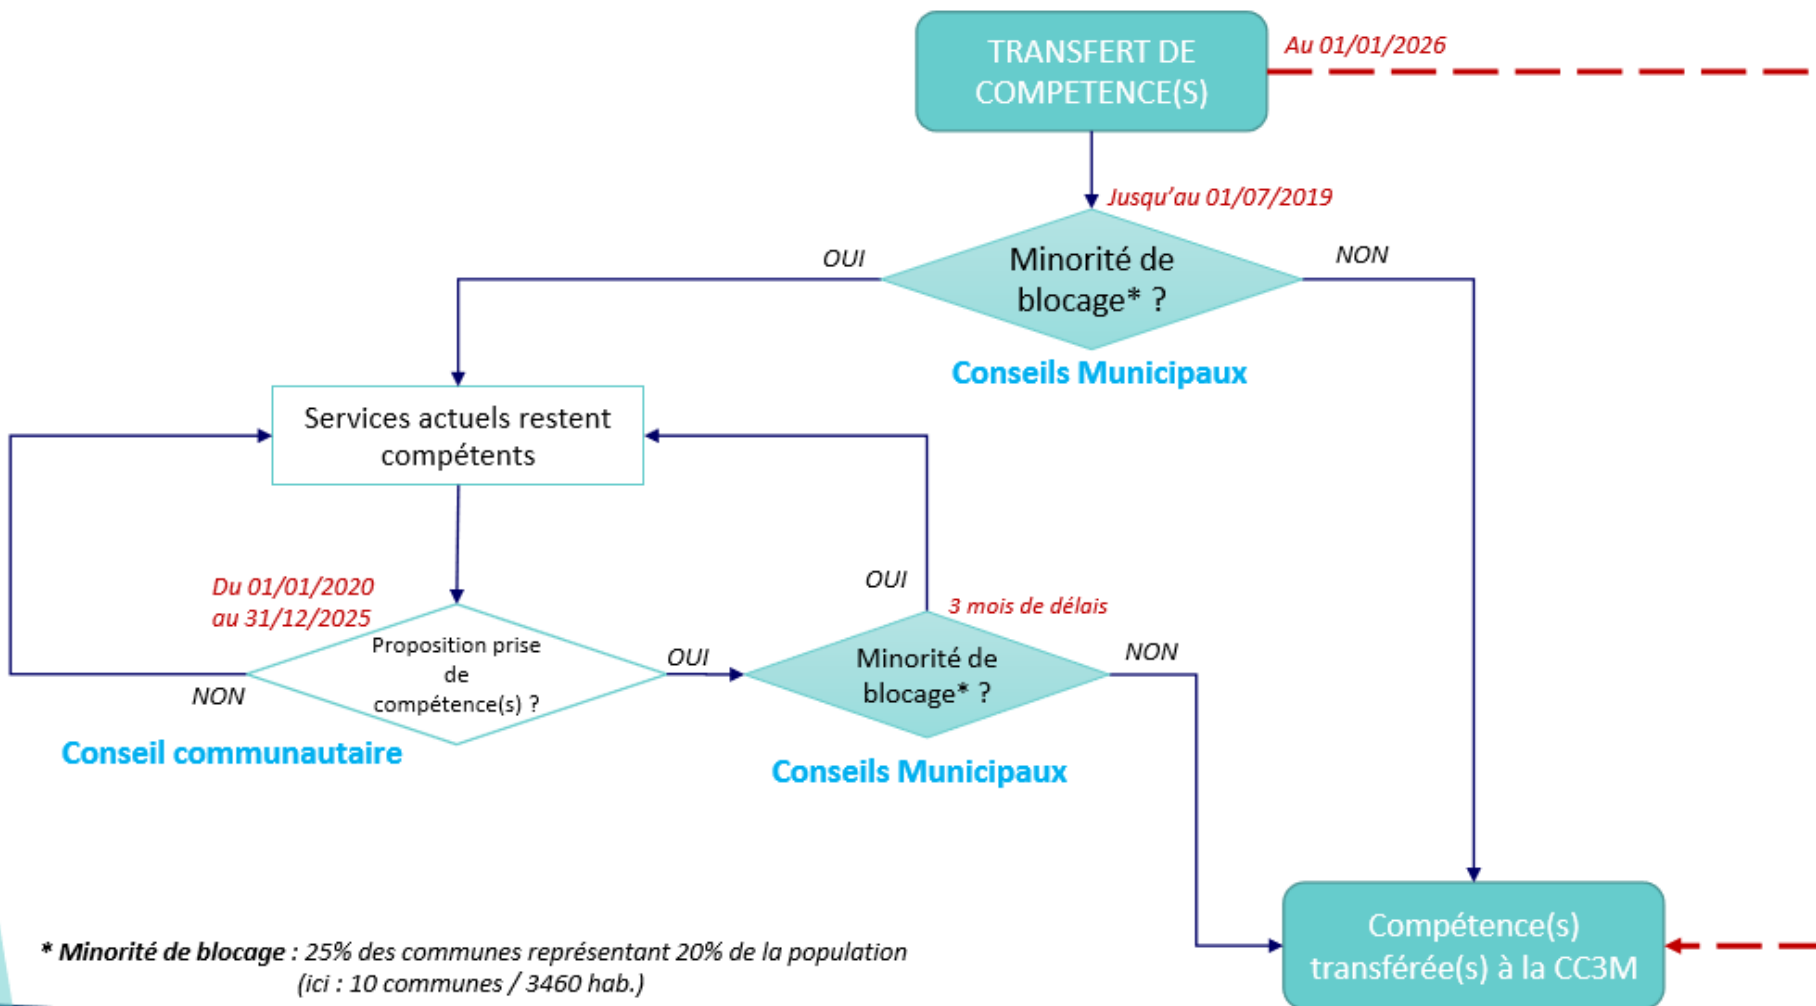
TRANSFERT DE COMPETENCE(S)

Au 01/01/2026

Jusqu'au 01/07/2019

OUI

Minorité de blocage* ?

NON

Conseils Municipaux

Services actuels restent compétents

OUI

Du 01/01/2020 au 31/12/2025

3 mois de délais

Proposition prise de compétence(s) ?

OUI

Minorité de blocage* ?

NON

NON

Conseil communautaire

Conseils Municipaux

* Minorité de blocage : 25% des communes représentant 20% de la population (ici : 10 communes / 3460 hab.)

Compétence(s) transférée(s) à la CC3M